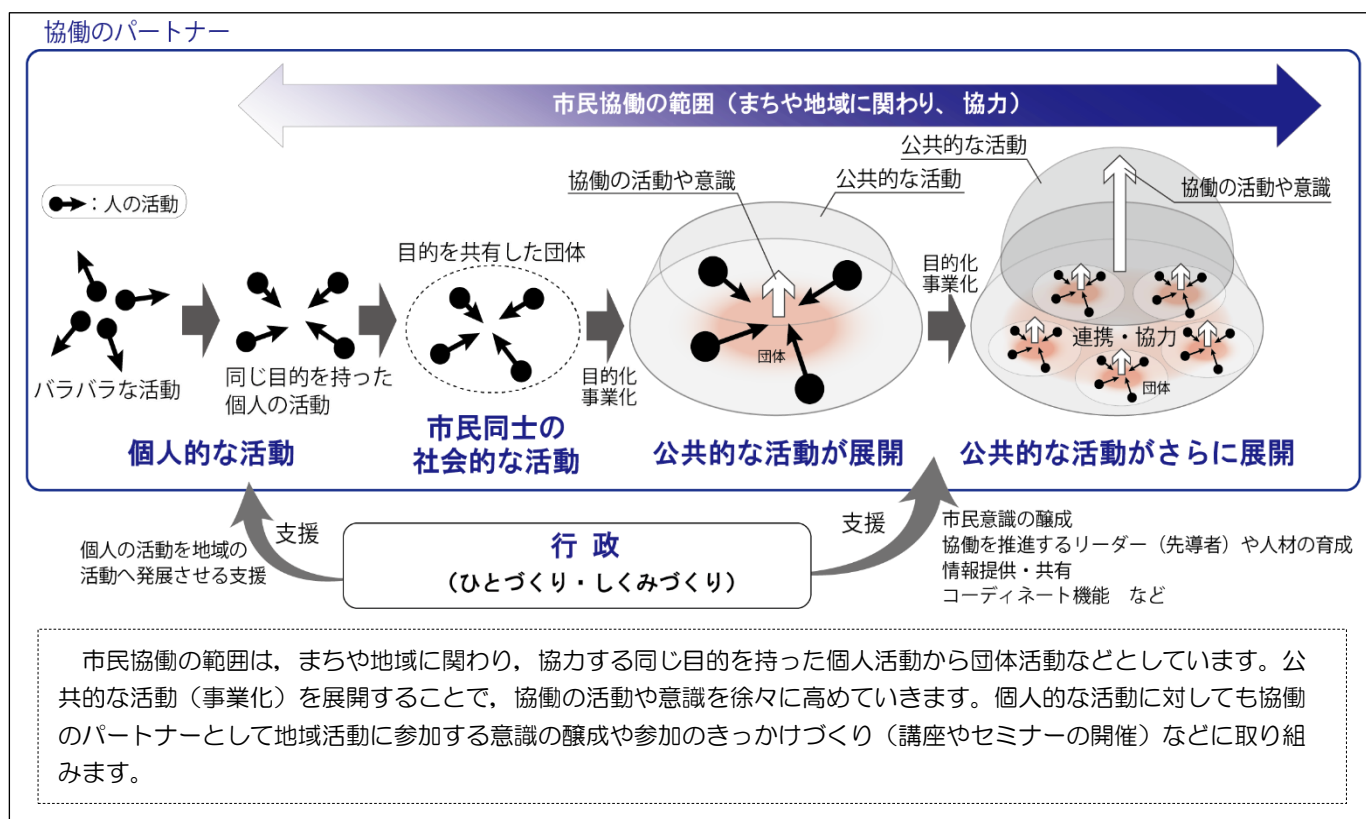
協働のパートナー

市民協働の範囲（まちや地域に関わり、協力）

●➔：人の活動

バラバラな活動

同じ目的を持った個人の活動

個人的な活動

目的を共有した団体

市民同士の社会的な活動

目的化事業化

協働の活動や意識

公共的な活動

団体

公共的な活動が展開

目的化事業化

公共的な活動

協働の活動や意識

連携・協力

団体

公共的な活動がさらに展開

個人の活動を地域の活動へ発展させる支援

支援

行 政
（ひとづくり・しくみづくり）

支援

市民意識の醸成
協働を推進するリーダー（先導者）や人材の育成
情報提供・共有
コーディネート機能　など

市民協働の範囲は，まちや地域に関わり，協力する同じ目的を持った個人活動から団体活動などとしています。公共的な活動（事業化）を展開することで，協働の活動や意識を徐々に高めていきます。個人的な活動に対しても協働のパートナーとして地域活動に参加する意識の醸成や参加のきっかけづくり（講座やセミナーの開催）などに取り組みます。